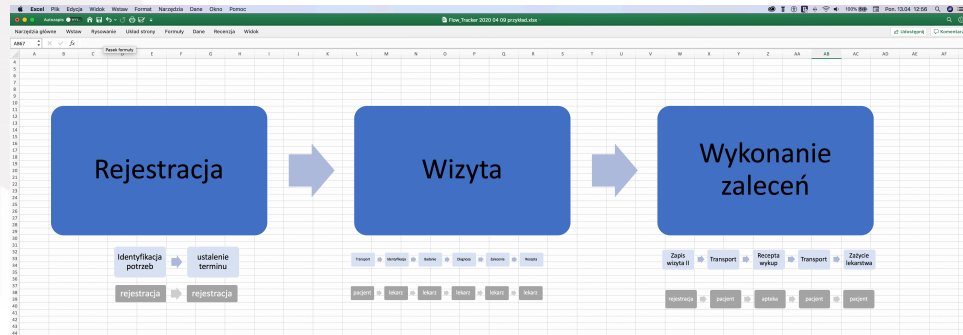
Excel Plik Edycja Widok Wstaw Format Narzędzia Dane Okno Pomoc

Autozapis WYŁ.

Flow_Tracker 2020 04 09 przykład.xlsx

Pon. 13.04 12:56

Narzędzia główne Wstaw Rysowanie Układ strony Formuły Dane Recenzja Widok

Udostępnij Komentarze

AB67 fx

Pasek formuły

A B C D E F G H I J K L M N O P Q R S T U V W X Y Z AA AB AC AD AE AF

Rejestracja

Wizyta

Wykonanie zaleceń

Identyfikacja potrzeb

ustalenie terminu

rejestracja

rejestracja

Transport

Identyfikacja

Badanie

Diagnoza

Zalecenia

Recepta

pacjent

lekarz

lekarz

lekarz

lekarz

lekarz

Zapis wizyty II

Transport

Recepta wykup

Transport

Zażycie lekarstwa

rejestracja

pacjent

apteka

pacjent

pacjent